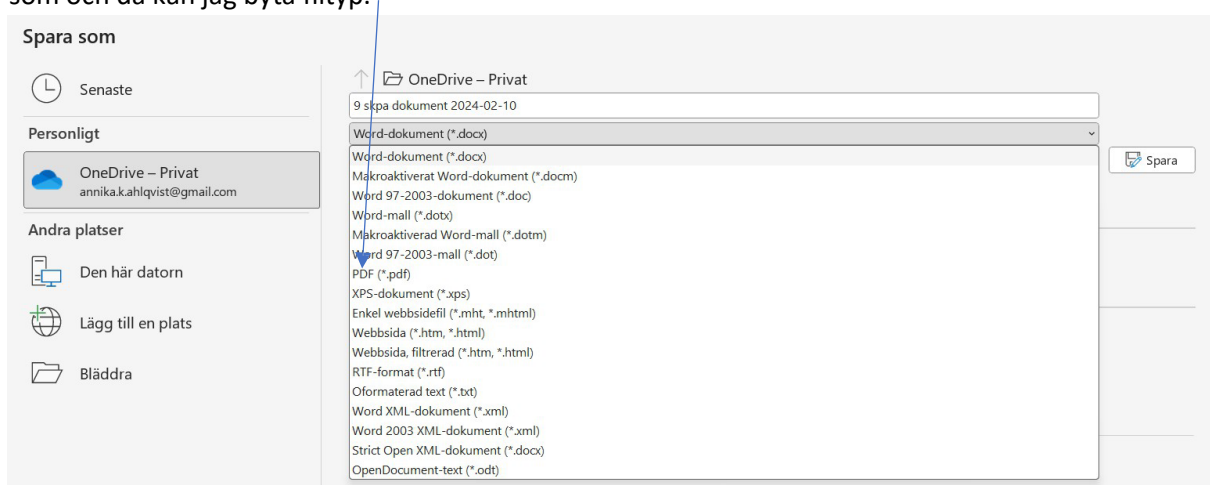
som och då kan jag byta filtyp.

Spara som

Senaste

Personligt

OneDrive – Privat
annika.k.ahlqvist@gmail.com

Andra platser

Den här datorn

Lägg till en plats

Bläddra

OneDrive – Privat

9 skpa dokument 2024-02-10

Word-dokument (*.docx)

Spara

Word-dokument (*.docx)
Makroaktiverat Word-dokument (*.docm)
Word 97-2003-dokument (*.doc)
Word-mall (*.dotx)
Makroaktiverad Word-mall (*.dotm)
Word 97-2003-mall (*.dot)
PDF (*.pdf)
XPS-dokument (*.xps)
Enkel webbsidefil (*.mht, *.mhtml)
Webbsida (*.htm, *.html)
Webbsida, filtrerad (*.htm, *.html)
RTF-format (*.rtf)
Oformaterad text (*.txt)
Word XML-dokument (*.xml)
Word 2003 XML-dokument (*.xml)
Strict Open XML-dokument (*.docx)
OpenDocument-text (*.odt)